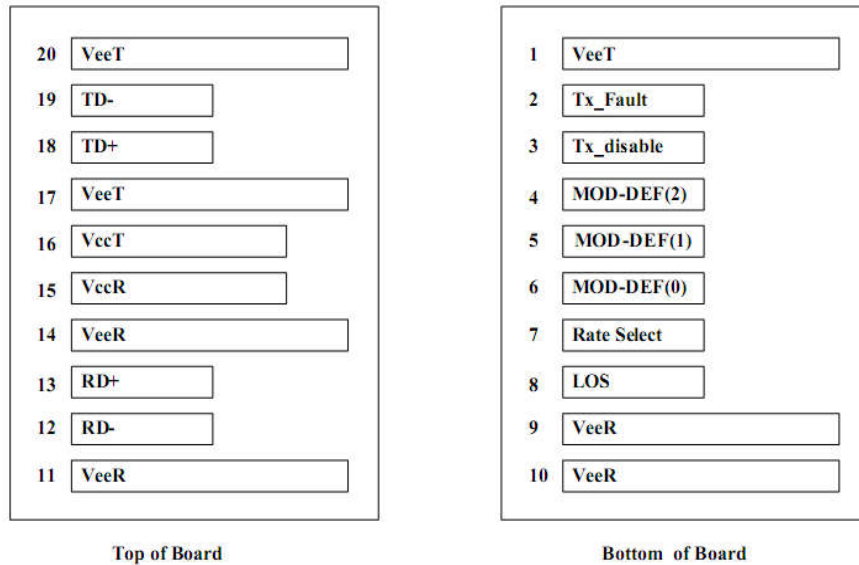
20 VeeT

19 TD-

18 TD+

17 VeeT

16 VccT

15 VccR

14 VeeR

13 RD+

12 RD-

11 VeeR

Top of Board

1 VeeT

2 Tx_Fault

3 Tx_disable

4 MOD-DEF(2)

5 MOD-DEF(1)

6 MOD-DEF(0)

7 Rate Select

8 LOS

9 VeeR

10 VeeR

Bottom of Board